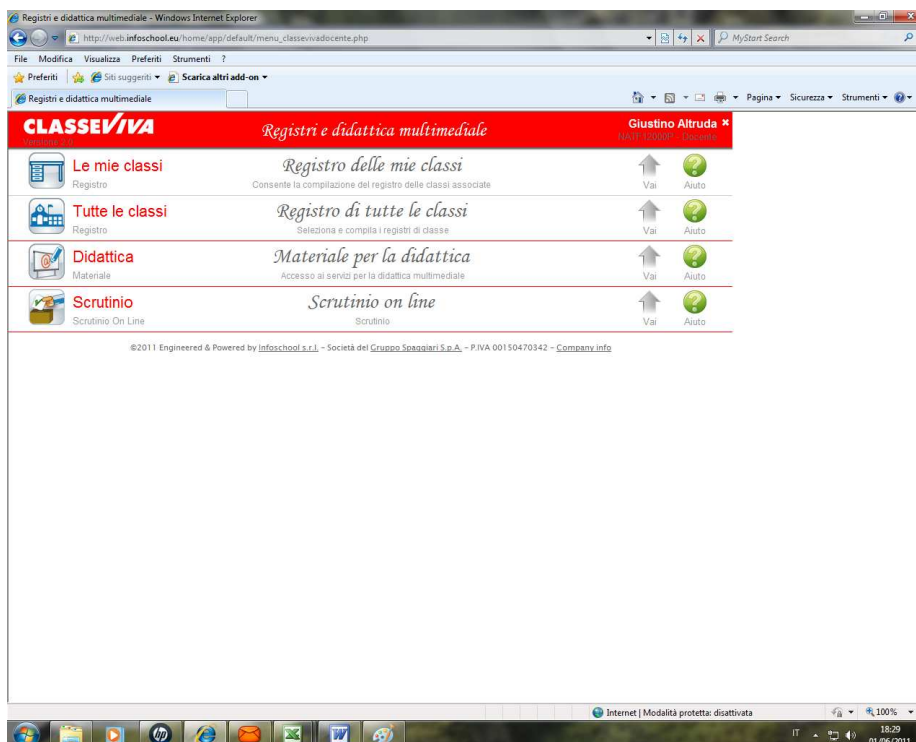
Registri e didattica multimediale - Windows Internet Explorer

http://web.infoschool.eu/home/app/default/menu_classevivadocente.php

MyStart Search

File Modifica Visualizza Preferiti Strumenti ?

Preferiti Siti suggeriti ▾ Scarica altri add-on ▾

Registri e didattica multimediale

Pagina ▾ Sicurezza ▾ Strumenti ▾

CLASSEVIVA

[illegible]

Registri e didattica multimediale

Giustino Altruda ×

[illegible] Docente

Le mie classi
Registro

Registro delle mie classi
Consente la compilazione del registro delle classi associate

Vai Aiuto

Tutte le classi
Registro

Registro di tutte le classi
Seleziona e compila i registri di classe

Vai Aiuto

Didattica
Materiale

Materiale per la didattica
Accesso ai servizi per la didattica multimediale

Vai Aiuto

Scrutinio
Scrutinio On Line

Scrutinio on line
Scrutinio

Vai Aiuto

©2011 Engineered & Powered by Infoschool s.r.l. - Società del Gruppo Spaggiari S.p.A. - P.IVA 00150470342 - Company info

Internet | Modalità protetta: disattivata

100%

IT

18:29
01/06/2011